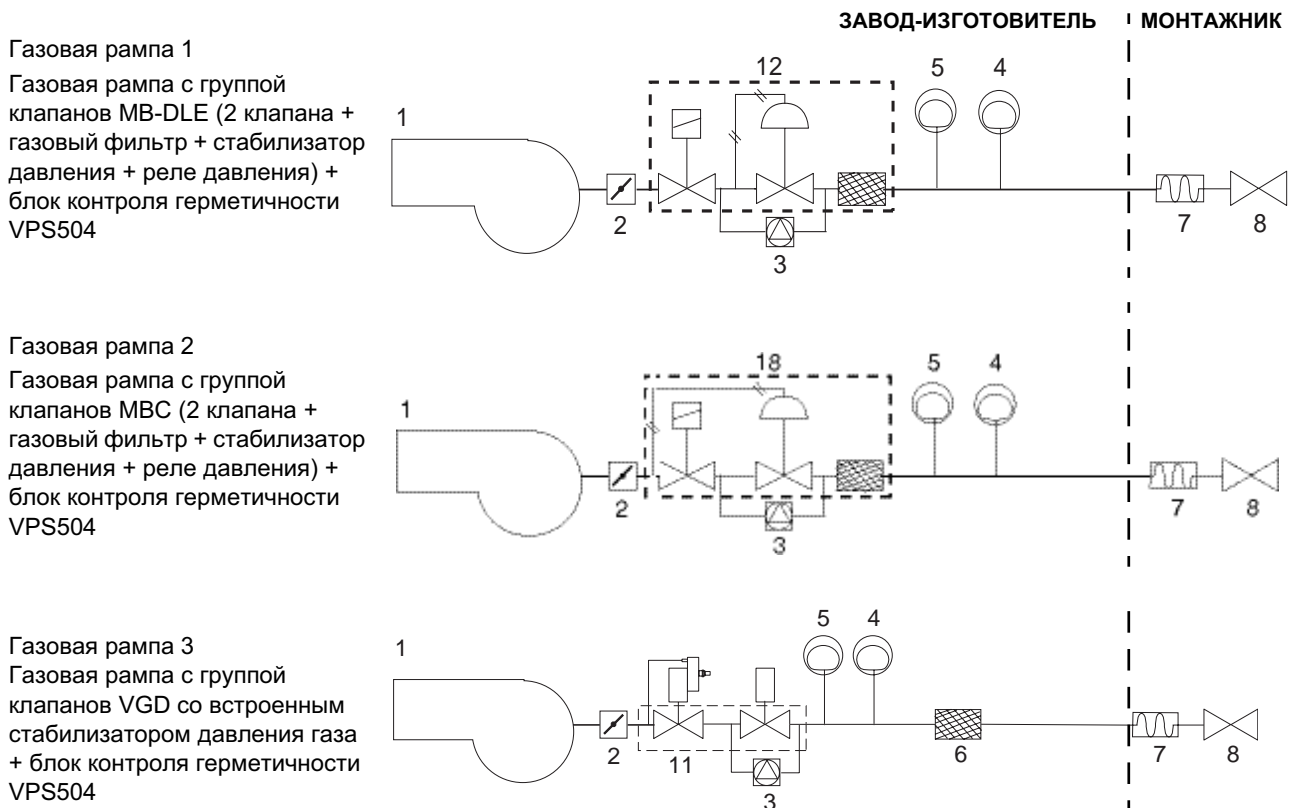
ЗАВОД-ИЗГОТОВИТЕЛЬ

МОНТАЖНИК

Газовая рампа 1

Газовая рампа с группой клапанов MB-DLE (2 клапана + газовый фильтр + стабилизатор давления + реле давления) + блок контроля герметичности VPS504

1 2 12 3 5 4 7 8

Газовая рампа 2

Газовая рампа с группой клапанов MBC (2 клапана + газовый фильтр + стабилизатор давления + реле давления) + блок контроля герметичности VPS504

1 2 18 3 5 4 7 8

Газовая рампа 3

Газовая рампа с группой клапанов VGD со встроенным стабилизатором давления газа + блок контроля герметичности VPS504

1 2 11 3 5 4 6 7 8